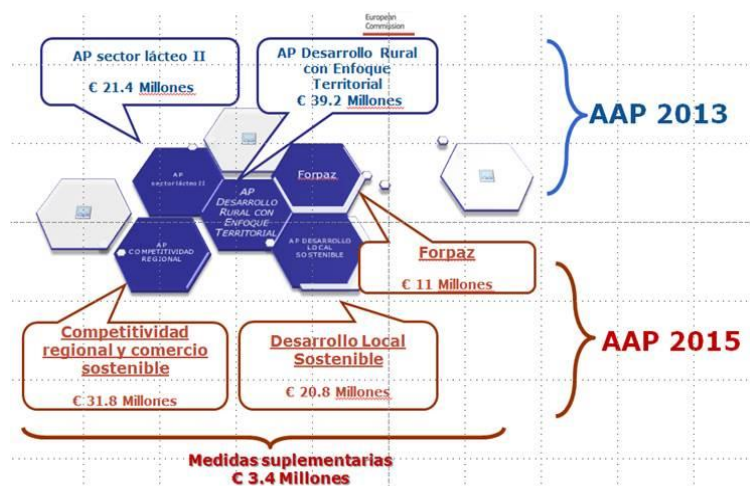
European Commission

AP sector lácteo II

€ 21.4 Millones

AP Desarrollo Rural con Enfoque Territorial
€ 39.2 Millones

AAP 2013

AP sector lácteo II

AP DESARROLLO RURAL CON ENFOQUE TERRITORIAL

Forpaz

AP COMPETITIVIDAD REGIONAL

AP DESARROLLO LOCAL SOSTENIBLE

Forpaz

€ 11 Millones

Competitividad regional y comercio sostenible

€ 31.8 Millones

Desarrollo Local Sostenible

€ 20.8 Millones

AAP 2015

Medidas suplementarias
€ 3.4 Millones